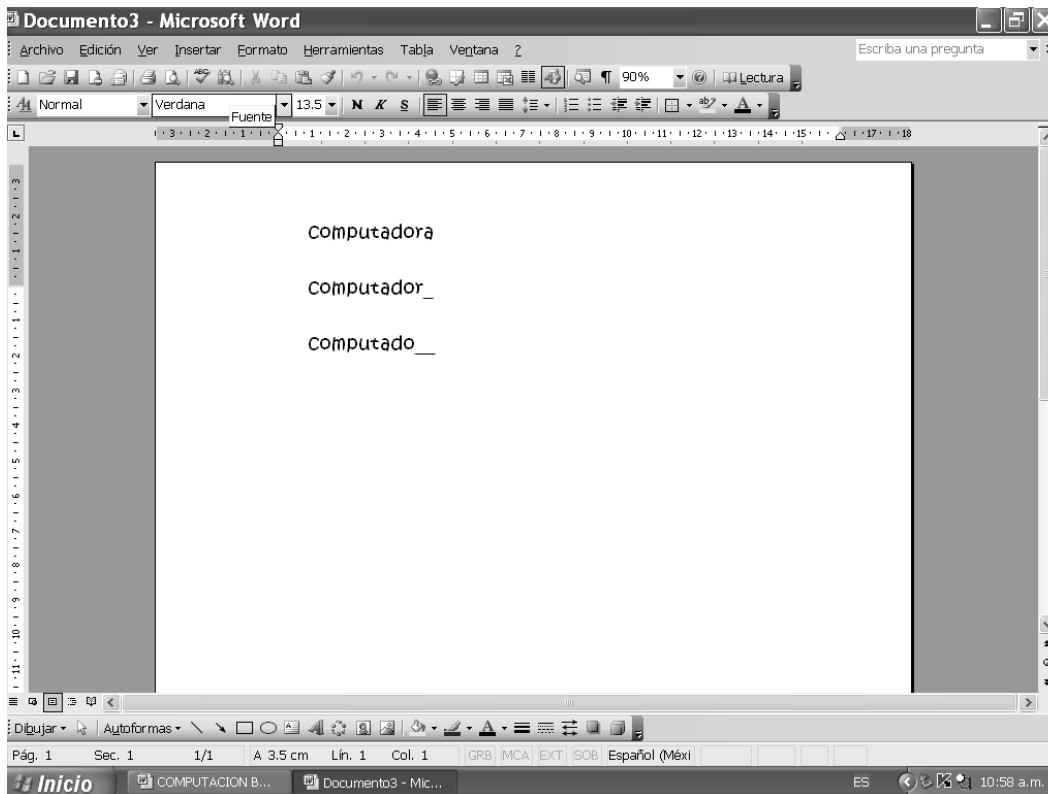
Documento3 - Microsoft Word

Archivo Edición Ver Insertar Formato Herramientas Tabla Ventana ?

Escriba una pregunta

90% Lectura

Normal Verdana Fuente 13.5 N K S

3 2 1 1 2 3 4 5 6 7 8 9 10 11 12 13 14 15 17 18

Computadora

Computador_

Computado__

Dibujar Autoformas

Pág. 1 Sec. 1 1/1 A 3.5 cm Lín. 1 Col. 1 GRB MCA EXT SOB Español (Méxi

Inicio COMPUTACION B... Documento3 - Mic... ES 10:58 a.m.